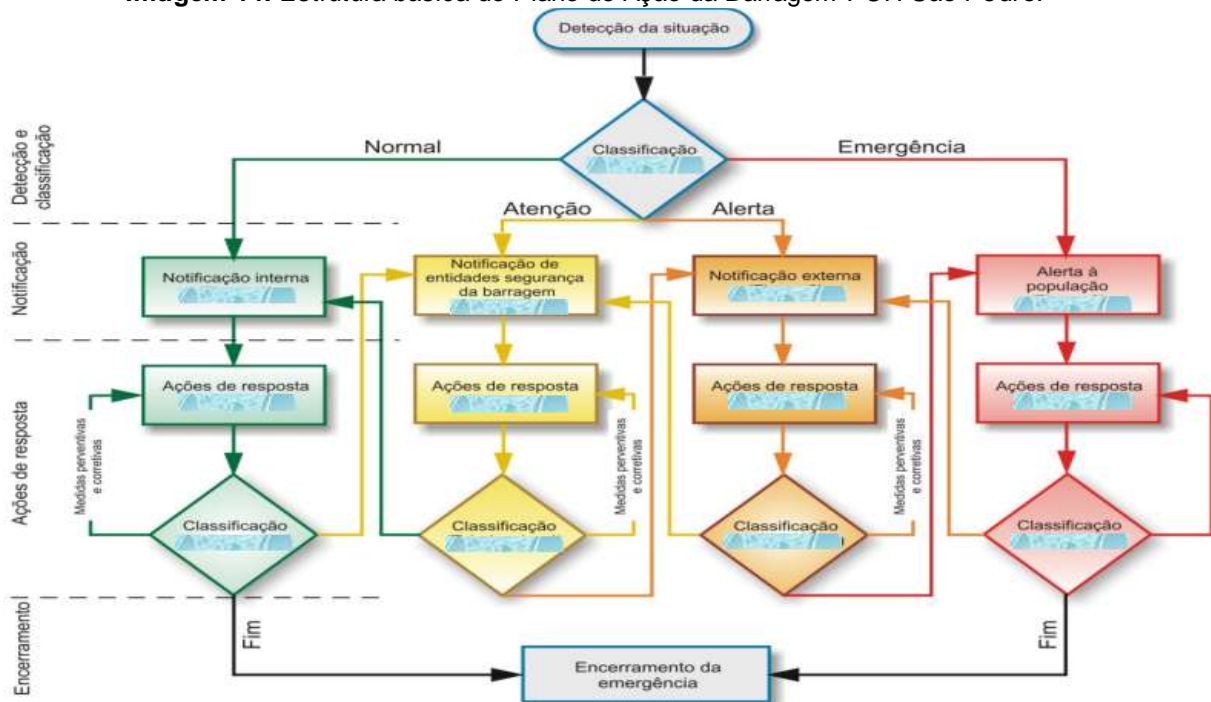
Imagem 11: Estrutura básica do Plano de Ação da Barragem PCH São Pedro.

Detecção da situação

Detecção e classificação

Classificação

Normal

Emergência

Atenção

Alerta

Notificação

Notificação interna

Notificação de entidades segurança da barragem

Notificação externa

Alerta à população

Ações de resposta

Ações de resposta

Ações de resposta

Ações de resposta

Ações de resposta

Medidas perventivas e corretivas

Medidas perventivas e corretivas

Medidas perventivas e corretivas

Classificação

Classificação

Classificação

Classificação

Encerramento

Fim

Fim

Encerramento da emergência